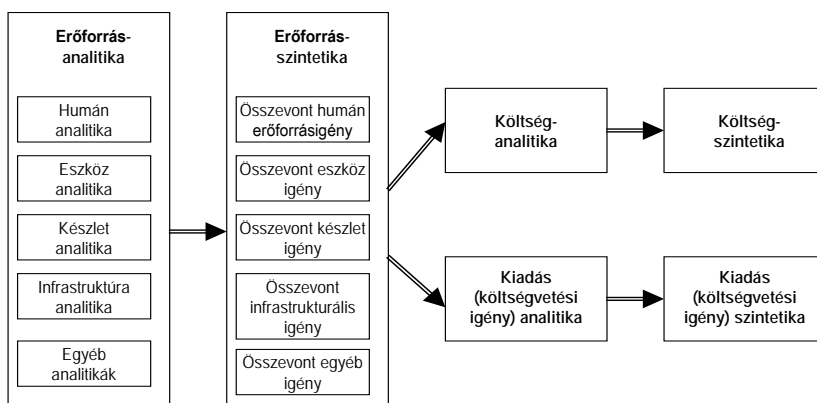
Erőforrás-analitika

Humán analitika

Eszköz analitika

Készlet analitika

Infrastruktúra analitika

Egyéb analitikák

Erőforrás-szintetika

Összevont humán erőforrásigény

Összevont eszköz igény

Összevont készlet igény

Összevont infrastrukturális igény

Összevont egyéb igény

Költség-analitika

Költség-szintetika

Kiadás (költségvetési igény) analitika

Kiadás (költségvetési igény) szintetika